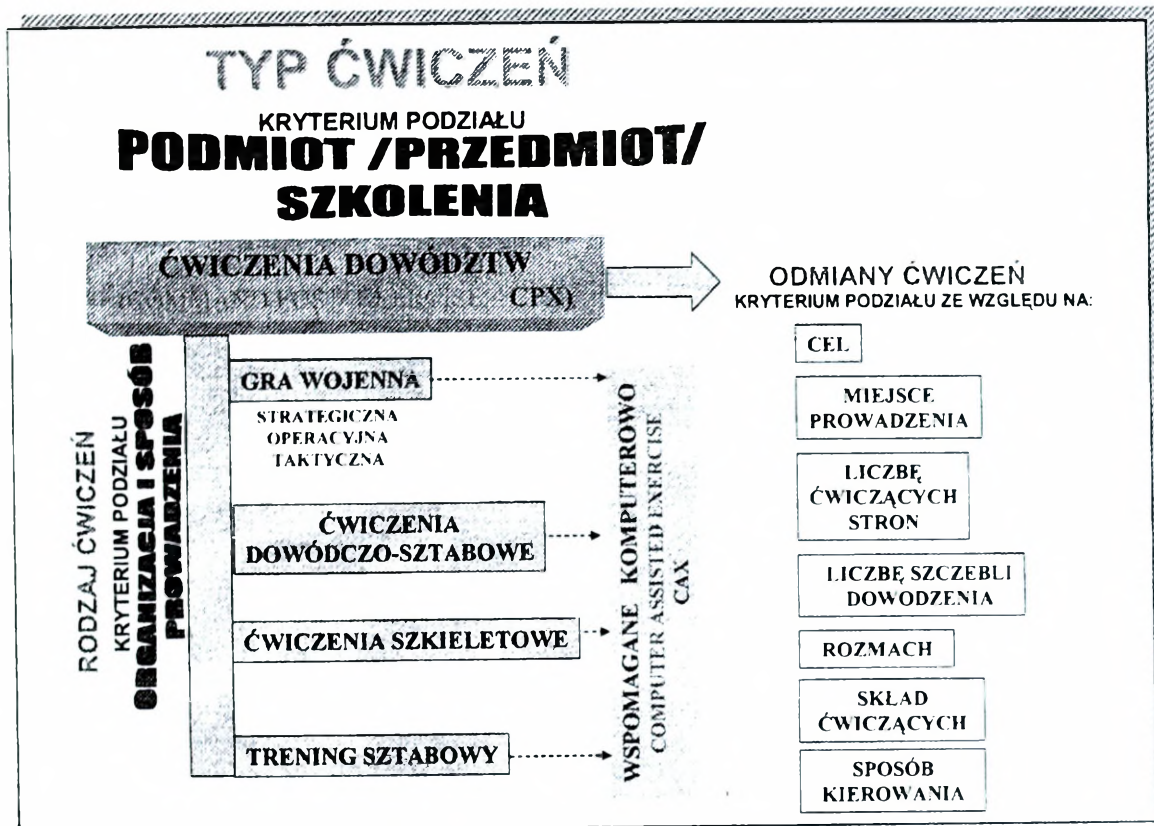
TYP ĆWICZEŃ

KRYTERIUM PODZIAŁU

PODMIOT /PRZEDMIOT/ SZKOLENIA

ĆWICZENIA DOWÓDZTW

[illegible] CPX)

ODMIANY ĆWICZEŃ

KRYTERIUM PODZIAŁU ZE WZGLĘDU NA:

CEL

MIEJSCE PROWADZENIA

LICZBĘ ĆWICZĄCYCH STRON

LICZBĘ SZCZEBLI DOWODZENIA

ROZMACH

SKŁAD ĆWICZĄCYCH

SPOSÓB KIEROWANIA

RODZAJ ĆWICZEŃ

KRYTERIUM PODZIAŁU

ORGANIZACJA I SPOSÓB PROWADZENIA

GRA WOJENNA

STRATEGICZNA
OPERACYJNA
TAKTYCZNA

ĆWICZENIA DOWÓDCZO-SZTABOWE

ĆWICZENIA SZKIELETOWE

TRENING SZTABOWY

WSPOMAGANE KOMPUTEROWO

COMPUTER ASSISTED EXERCISE

CAX